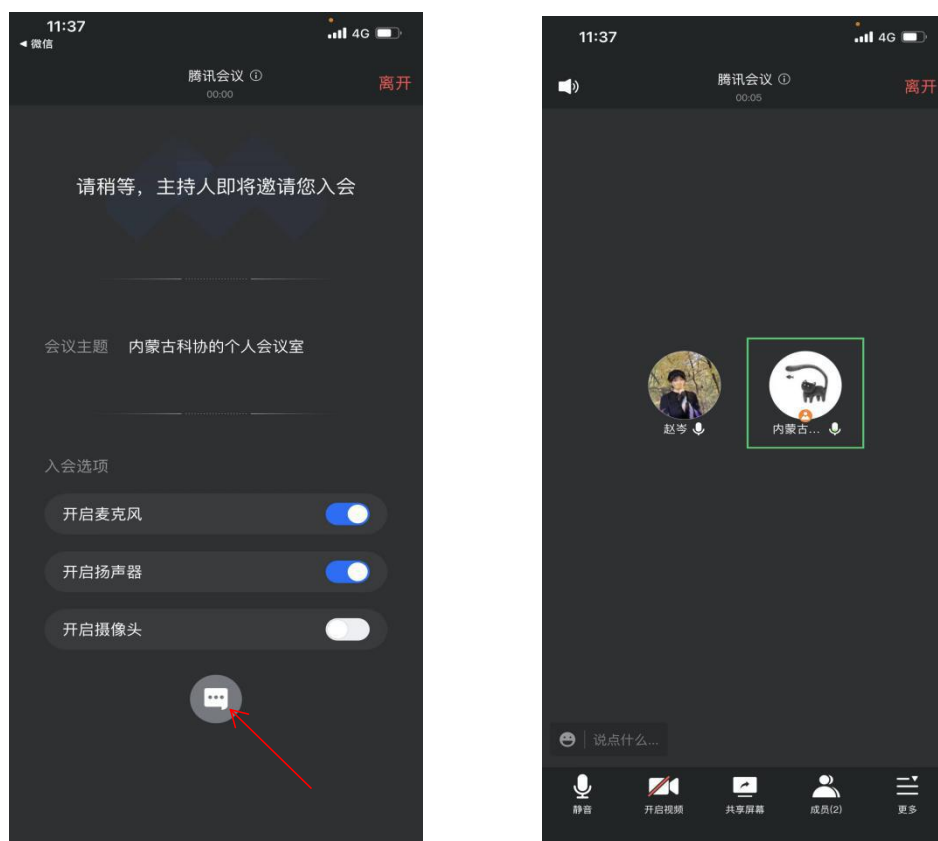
11:37
◀ 微信
4G

腾讯会议 ⓘ
00:00
离开

请稍等，主持人即将邀请您入会

会议主题 内蒙古科协的个人会议室

入会选项

开启麦克风

开启扬声器

开启摄像头

11:37
4G

腾讯会议 ⓘ
00:05
离开

赵岑

内蒙古...

说点什么...

静音
开启视频
共享屏幕
成员(2)
更多